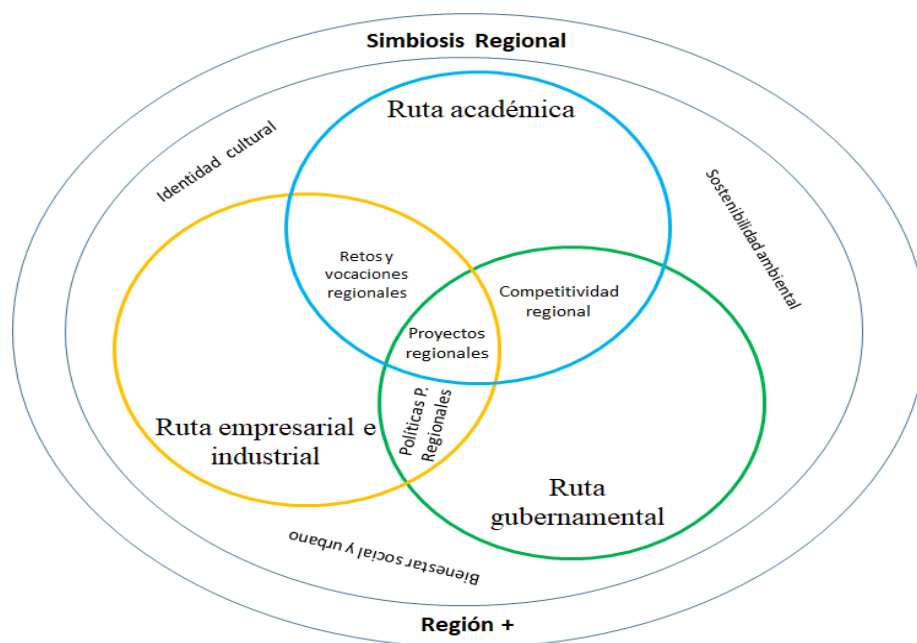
Simbiosis Regional

Ruta académica

Identidad cultural

Sostenibilidad ambiental

Retos y vocaciones regionales

Competitividad regional

Proyectos regionales

Políticas P. Regionales

Ruta empresarial e industrial

Ruta gubernamental

Bienestar social y urbano

Región +